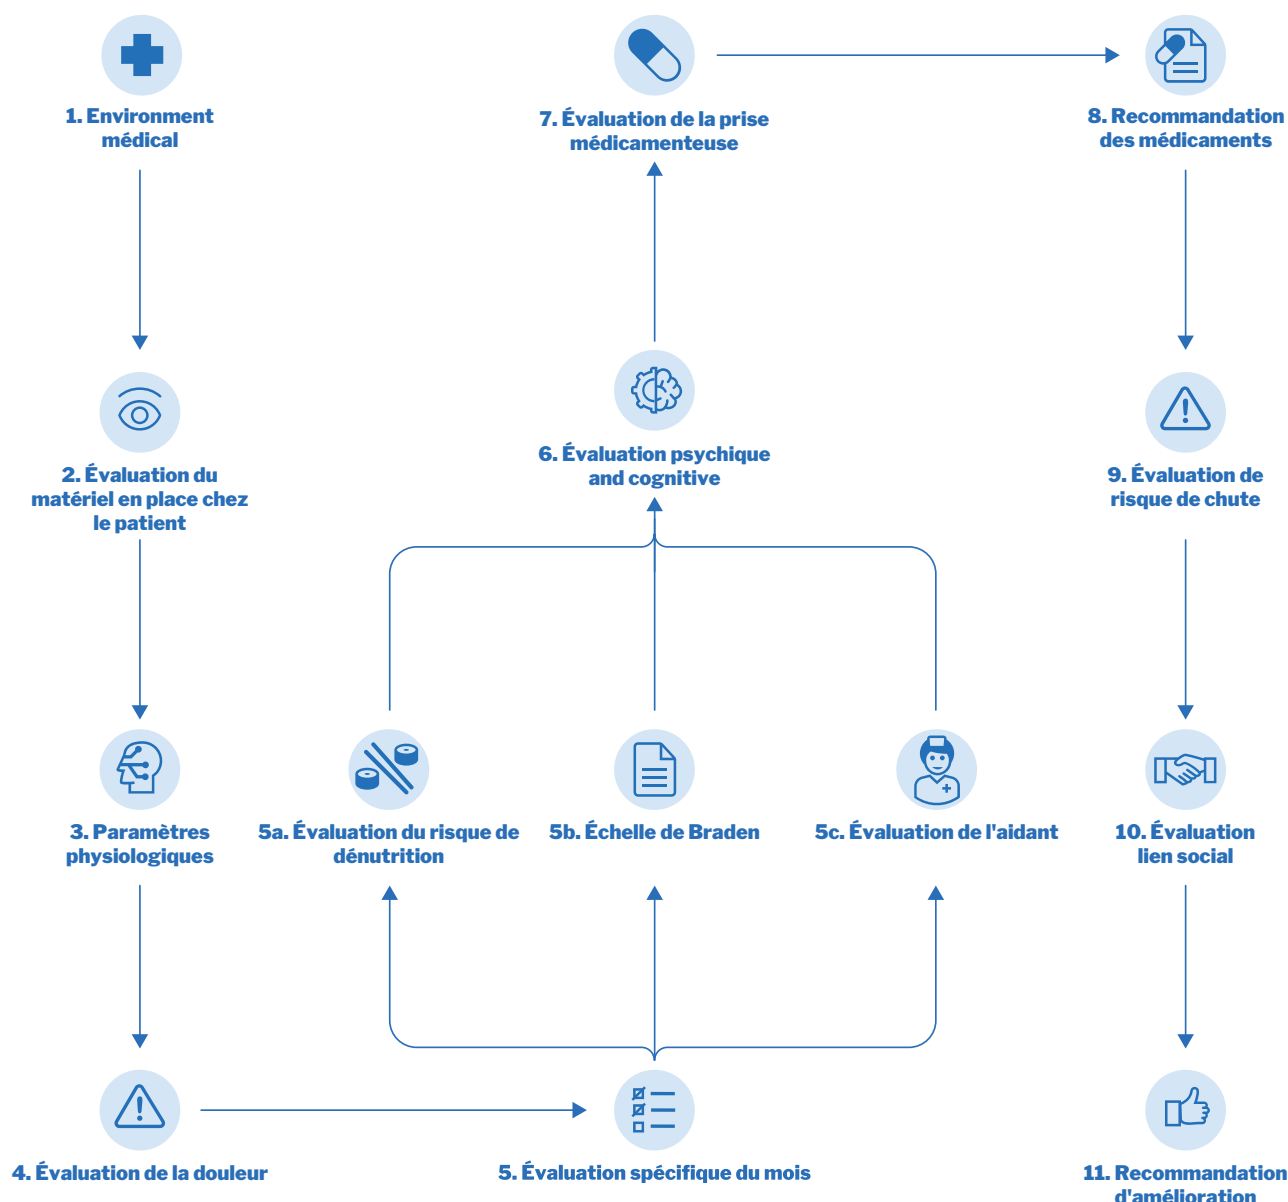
1. Environment médical

2. Évaluation du matériel en place chez le patient

3. Paramètres physiologiques

4. Évaluation de la douleur

5. Évaluation spécifique du mois

5a. Évaluation du risque de dénutrition

5b. Échelle de Braden

5c. Évaluation de l'aidant

6. Évaluation psychique and cognitive

7. Évaluation de la prise médicamenteuse

8. Recommandation des médicaments

9. Évaluation de risque de chute

10. Évaluation lien social

11. Recommandation d'amélioration